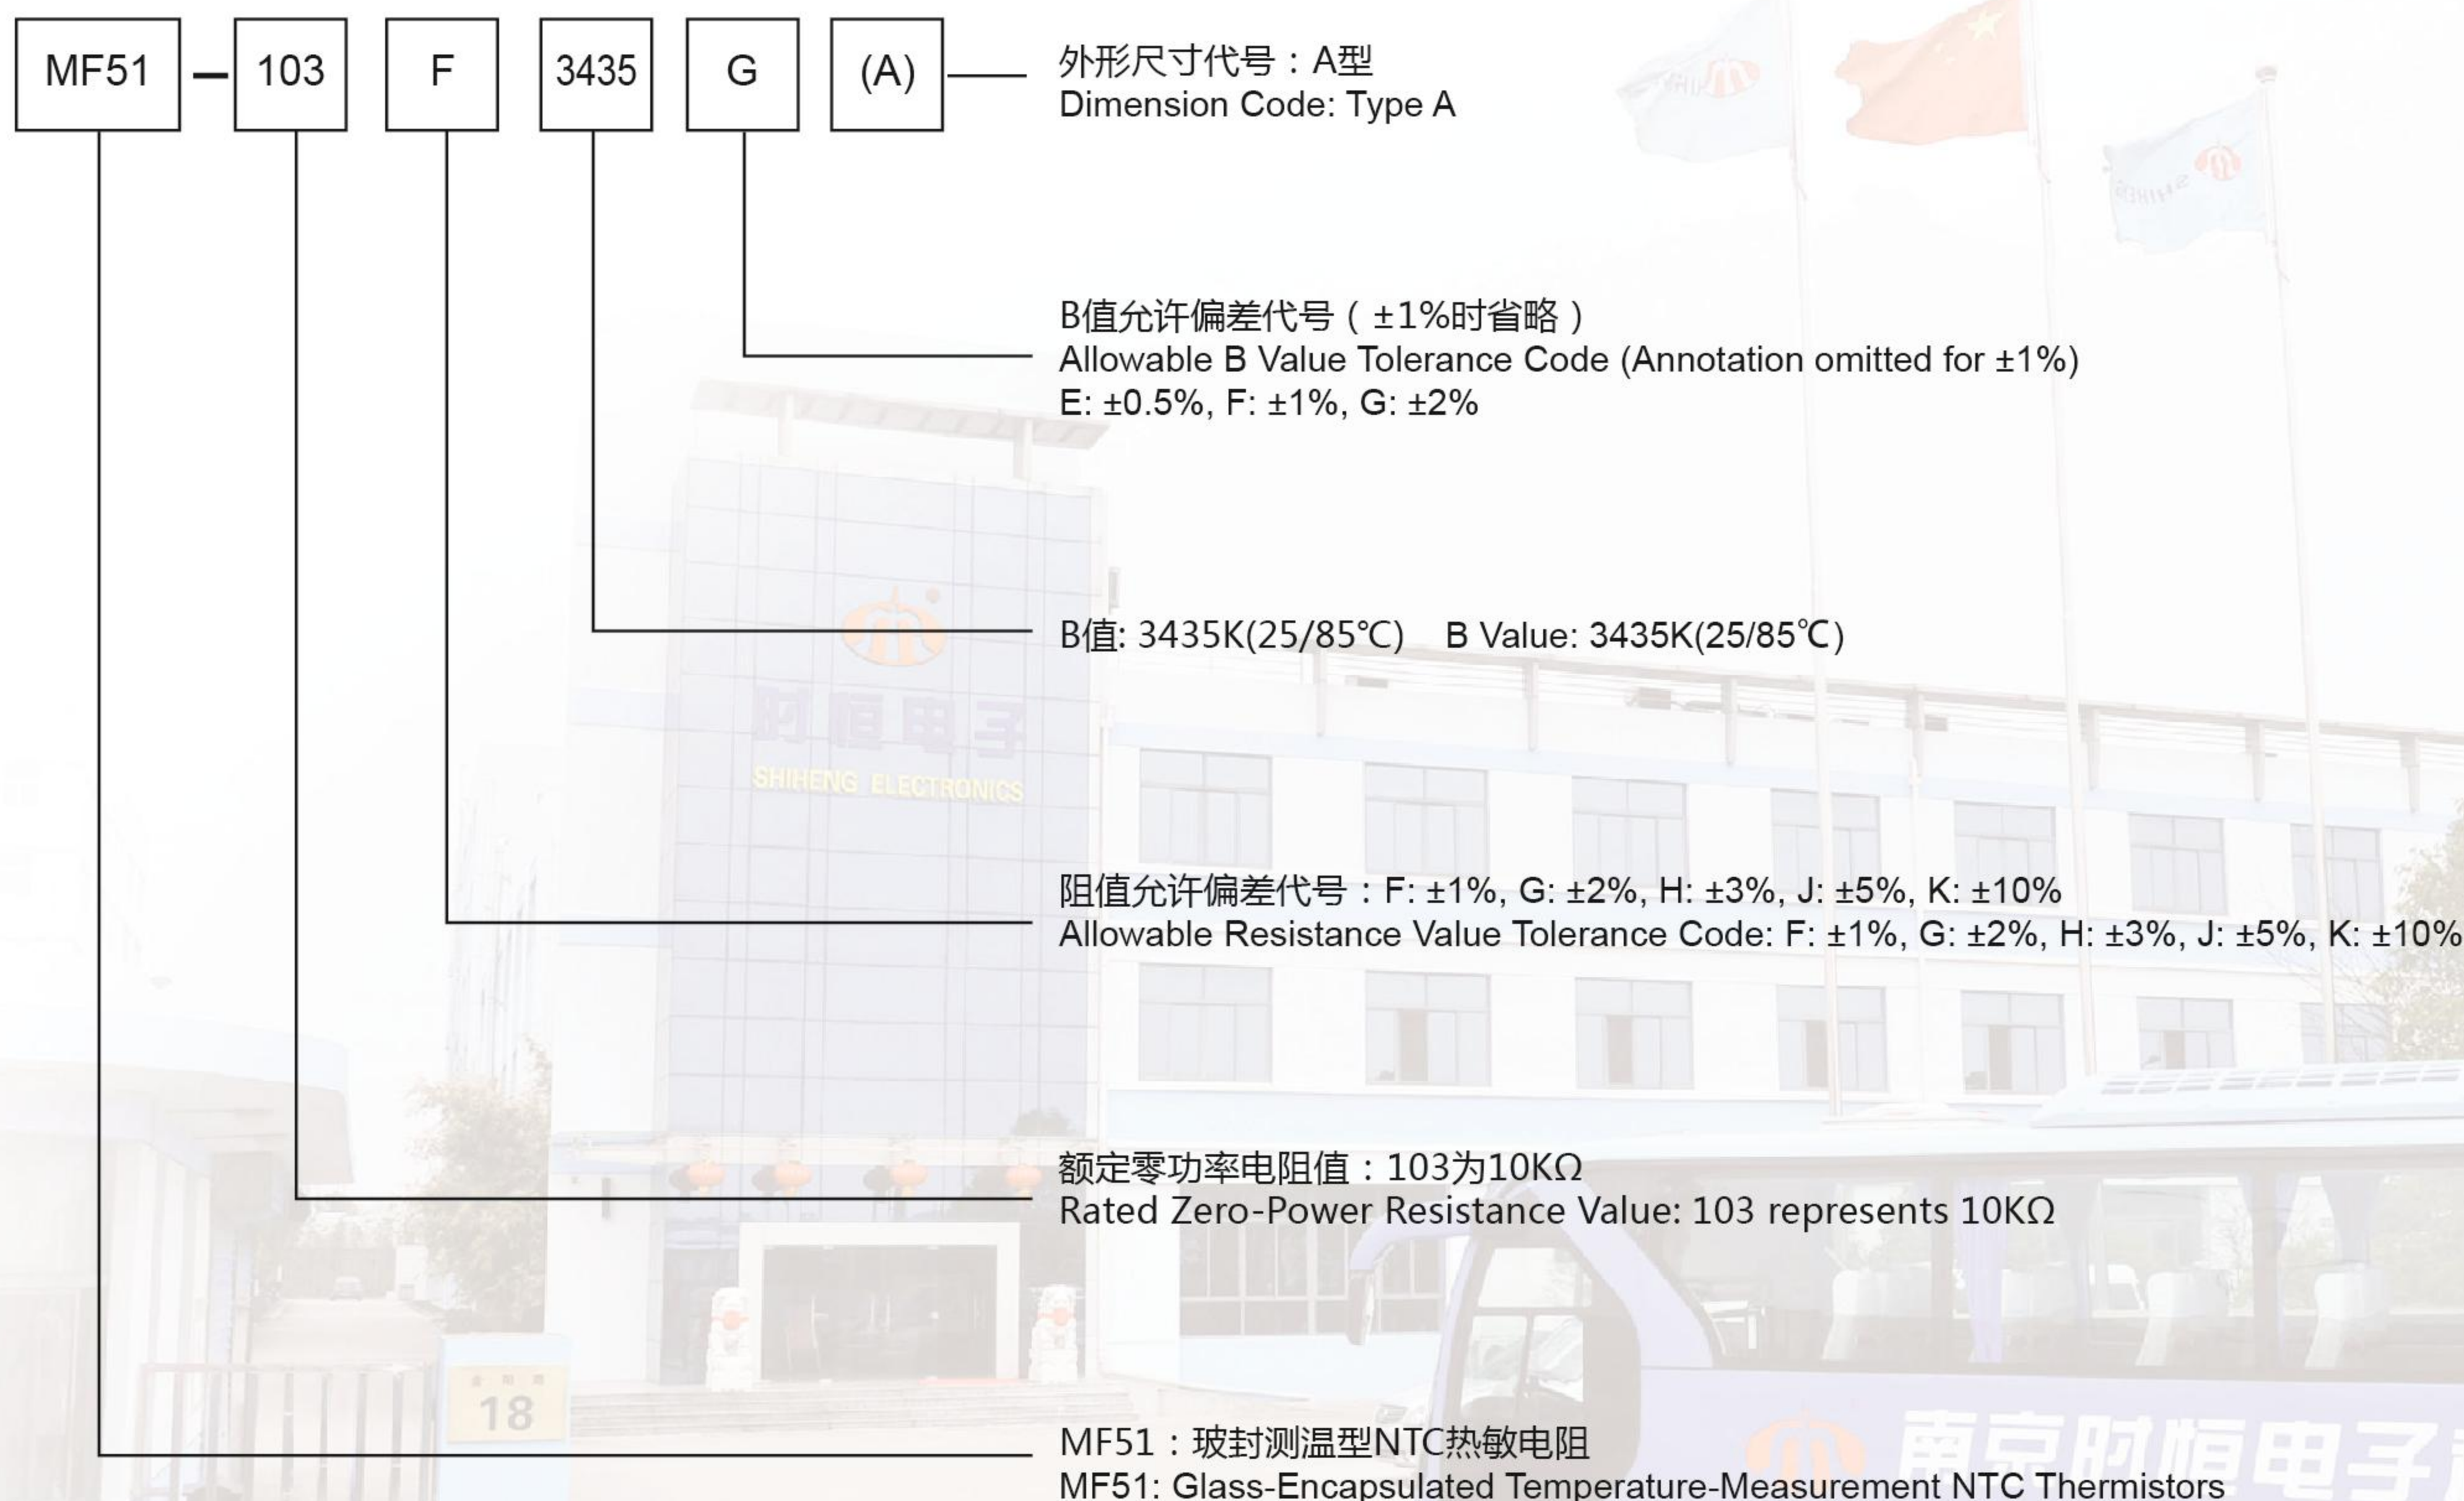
MF51 — 103 F 3435 G (A)

外形尺寸代号：A型
Dimension Code: Type A

B值允许偏差代号（±1%时省略）
Allowable B Value Tolerance Code (Annotation omitted for ±1%)
E: ±0.5%, F: ±1%, G: ±2%

B值: 3435K(25/85℃) B Value: 3435K(25/85℃)

时恒电子
SHIHENG ELECTRONICS

阻值允许偏差代号：F: ±1%, G: ±2%, H: ±3%, J: ±5%, K: ±10%
Allowable Resistance Value Tolerance Code: F: ±1%, G: ±2%, H: ±3%, J: ±5%, K: ±10%

额定零功率电阻值：103为10KΩ
Rated Zero-Power Resistance Value: 103 represents 10KΩ

18

南京时恒电子

MF51：玻封测温型NTC热敏电阻
MF51: Glass-Encapsulated Temperature-Measurement NTC Thermistors